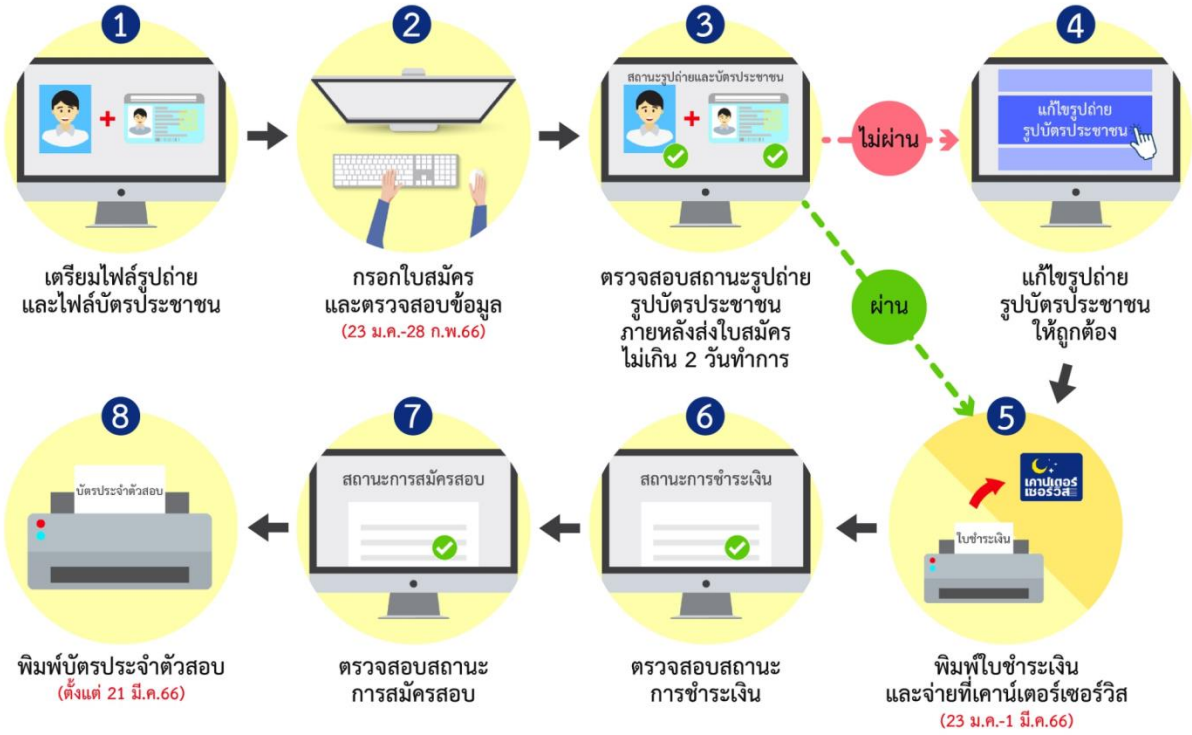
1

เตรียมไฟล์รูปถ่าย และไฟล์บัตรประชาชน

2

กรอกใบสมัคร และตรวจสอบข้อมูล

(23 ม.ค.-28 ก.พ.66)

3

สถานะรูปถ่ายและบัตรประชาชน

ตรวจสอบสถานะรูปถ่าย รูปบัตรประชาชน ภายหลังส่งใบสมัคร ไม่เกิน 2 วันทำการ

ไม่ผ่าน

ผ่าน

4

แก้ไขรูปถ่าย รูปบัตรประชาชน

แก้ไขรูปถ่าย รูปบัตรประชาชน ให้ถูกต้อง

5

เคาน์เตอร์ เซอร์วิส

ใบชำระเงิน

พิมพ์ใบชำระเงิน และจ่ายที่เคาน์เตอร์เซอร์วิส

(23 ม.ค.-1 มี.ค.66)

6

สถานะการชำระเงิน

ตรวจสอบสถานะ การชำระเงิน

7

สถานะการสมัครสอบ

ตรวจสอบสถานะ การสมัครสอบ

8

บัตรประจำตัวสอบ

พิมพ์บัตรประจำตัวสอบ

(ตั้งแต่ 21 มี.ค.66)